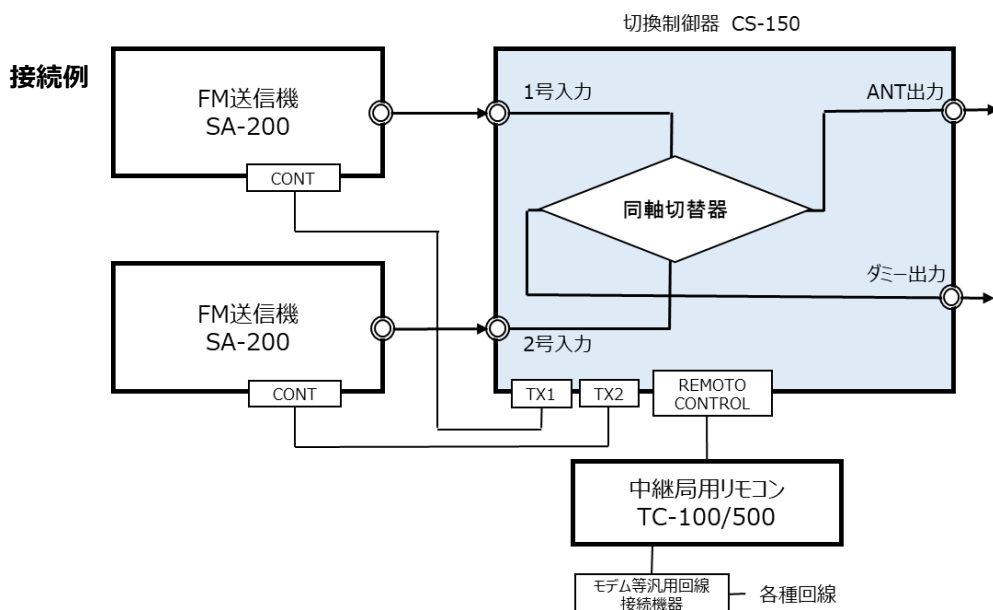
接続例

切換制御器 CS-150

FM送信機
SA-200

CONT

1号入力

ANT出力

同軸切替器

ダミー出力

FM送信機
SA-200

2号入力

CONT

TX1

TX2

REMOTO
CONTROL

中継局用リモコン
TC-100/500

モデム等汎用回線
接続機器

各種回線